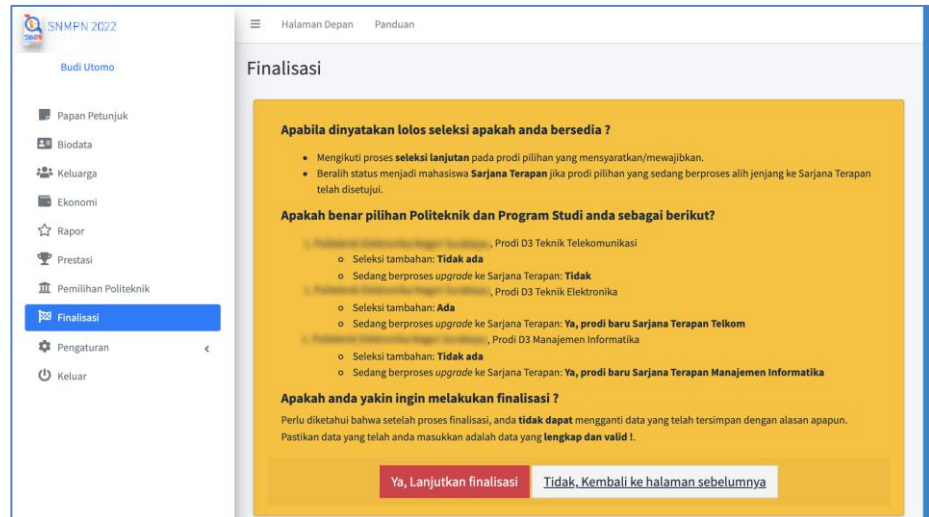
SNMPN 2022

Budi Utomo

Papan Petunjuk
Biodata
Keluarga
Ekonomi
Rapor
Prestasi
Pemilihan Politeknik
Finalisasi
Pengaturan
Keluar

Halaman Depan Panduan

Finalisasi

Apabila dinyatakan lolos seleksi apakah anda bersedia ?

- Mengikuti proses **seleksi lanjutan** pada prodi pilihan yang mensyaratkan/mewajibkan.
- Beralih status menjadi mahasiswa **Sarjana Terapan** jika prodi pilihan yang sedang berproses alih jenjang ke Sarjana Terapan telah disetujui.

Apakah benar pilihan Politeknik dan Program Studi anda sebagai berikut?

1. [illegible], Prodi D3 Teknik Telekomunikasi
   - Seleksi tambahan: **Tidak ada**
   - Sedang berproses *upgrade* ke Sarjana Terapan: **Tidak**
2. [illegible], Prodi D3 Teknik Elektronika
   - Seleksi tambahan: **Ada**
   - Sedang berproses *upgrade* ke Sarjana Terapan: **Ya, prodi baru Sarjana Terapan Telkom**
3. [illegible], Prodi D3 Manajemen Informatika
   - Seleksi tambahan: **Tidak ada**
   - Sedang berproses *upgrade* ke Sarjana Terapan: **Ya, prodi baru Sarjana Terapan Manajemen Informatika**

Apakah anda yakin ingin melakukan finalisasi ?

Perlu diketahui bahwa setelah proses finalisasi, anda **tidak dapat** mengganti data yang telah tersimpan dengan alasan apapun. Pastikan data yang telah anda masukkan adalah data yang **lengkap dan valid** !.

Ya, Lanjutkan finalisasi Tidak, Kembali ke halaman sebelumnya